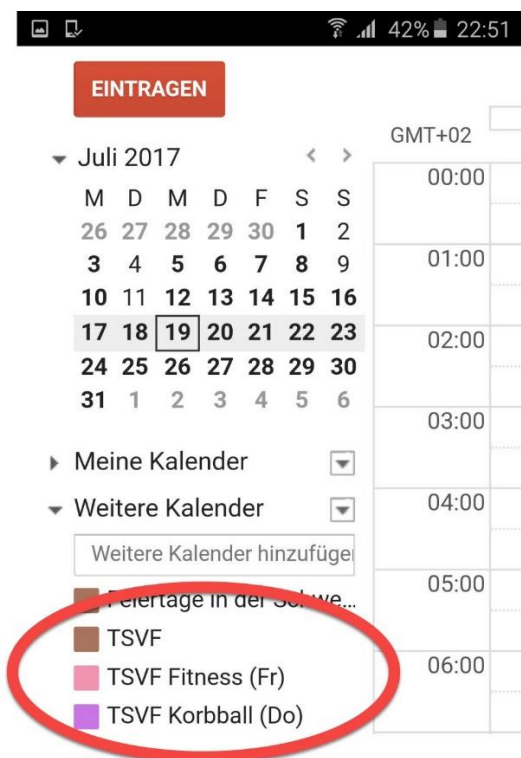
42% 22:51

EINTRAGEN

GMT+02

Juli 2017

| M | D | M | D | F | S | S |
|---|---|---|---|---|---|---|
| 26 | 27 | 28 | 29 | 30 | 1 | 2 |
| 3 | 4 | 5 | 6 | 7 | 8 | 9 |
| 10 | 11 | 12 | 13 | 14 | 15 | 16 |
| 17 | 18 | 19 | 20 | 21 | 22 | 23 |
| 24 | 25 | 26 | 27 | 28 | 29 | 30 |
| 31 | 1 | 2 | 3 | 4 | 5 | 6 |

00:00
01:00
02:00
03:00
04:00
05:00
06:00

Meine Kalender

Weitere Kalender

Weitere Kalender hinzufüge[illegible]

Feiertage in der Schwe...

TSVF

TSVF Fitness (Fr)

TSVF Korbball (Do)